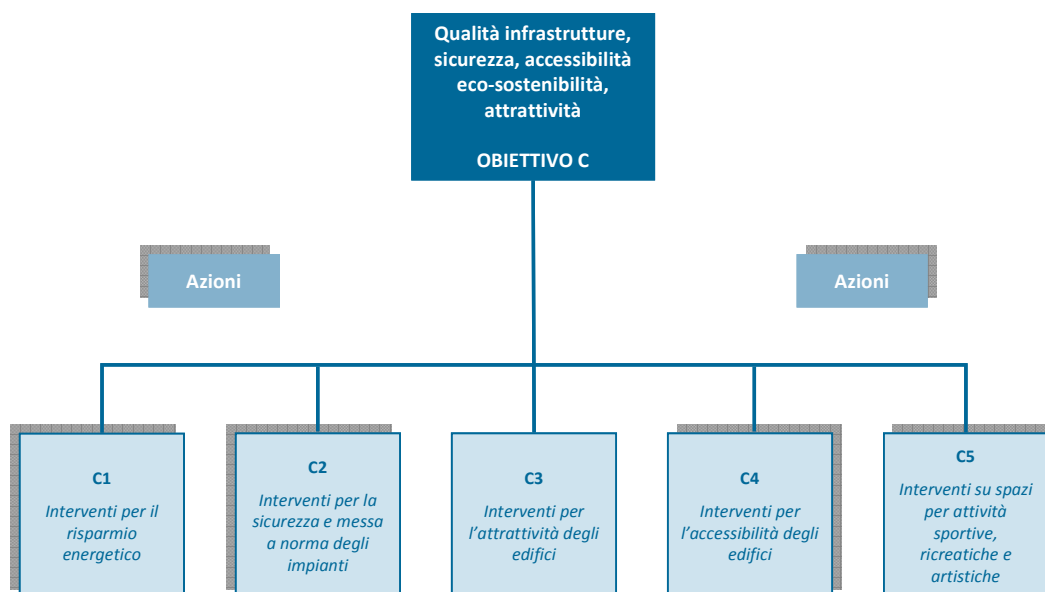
Qualità infrastrutture, sicurezza, accessibilità eco-sostenibilità, attrattività

OBIETTIVO C

Azioni

Azioni

C1

Interventi per il risparmio energetico

C2

Interventi per la sicurezza e messa a norma degli impianti

C3

Interventi per l'attrattività degli edifici

C4

Interventi per l'accessibilità degli edifici

C5

Interventi su spazi per attività sportive, ricreatiche e artistiche